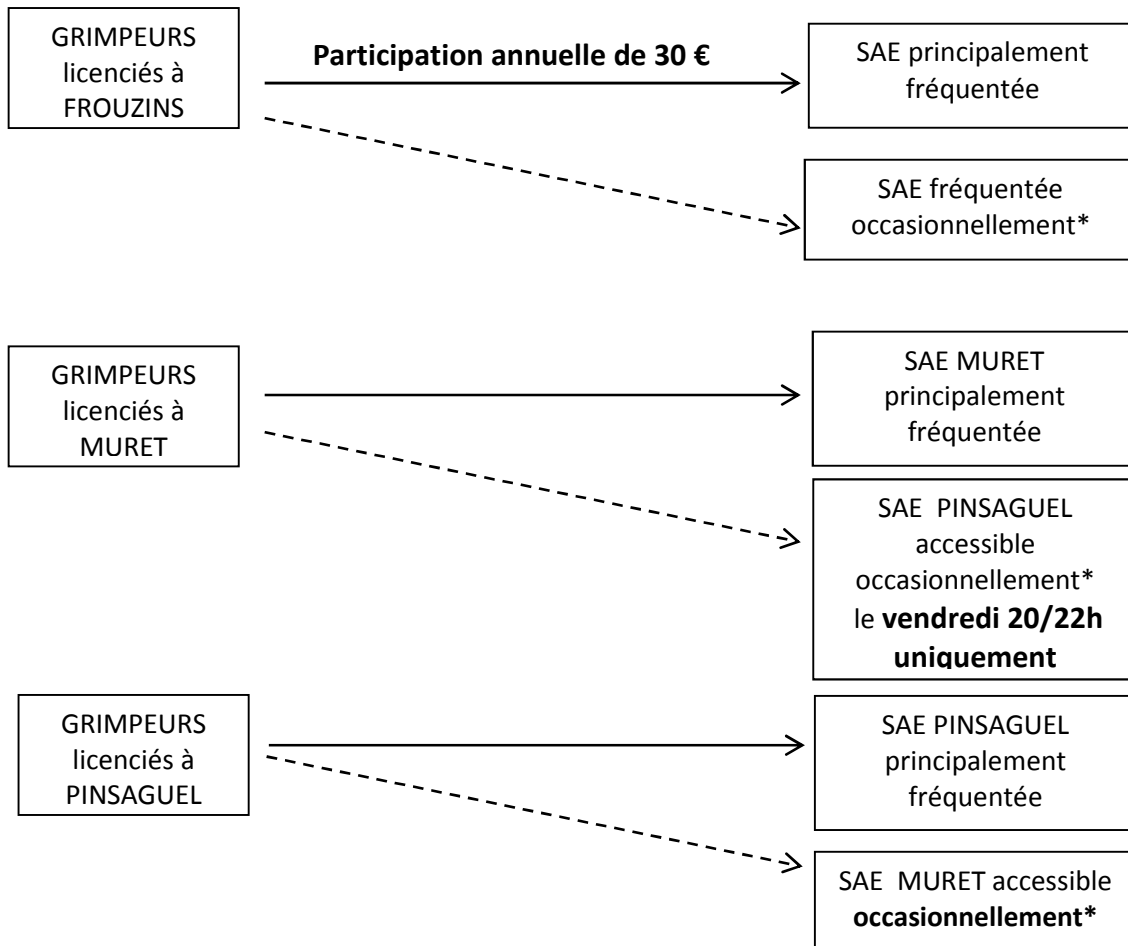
GRIMPEURS licenciés à FROUZINS

**Participation annuelle de 30 €**

SAE principalement fréquentée

SAE fréquentée occasionnellement*

GRIMPEURS licenciés à MURET

SAE MURET principalement fréquentée

SAE PINSAGUEL accessible occasionnellement* le **vendredi 20/22h uniquement**

GRIMPEURS licenciés à PINSAGUEL

SAE PINSAGUEL principalement fréquentée

SAE MURET accessible **occasionnellement***